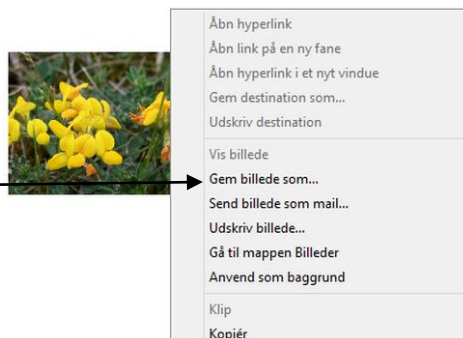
Åbn hyperlink
Åbn link på en ny fane
Åbn hyperlink i et nyt vindue
Gem destination som...
Udskriv destination

Vis billede
Gem billede som...
Send billede som mail...
Udskriv billede...
Gå til mappen Billeder
Anvend som baggrund

Klip
Kopiér